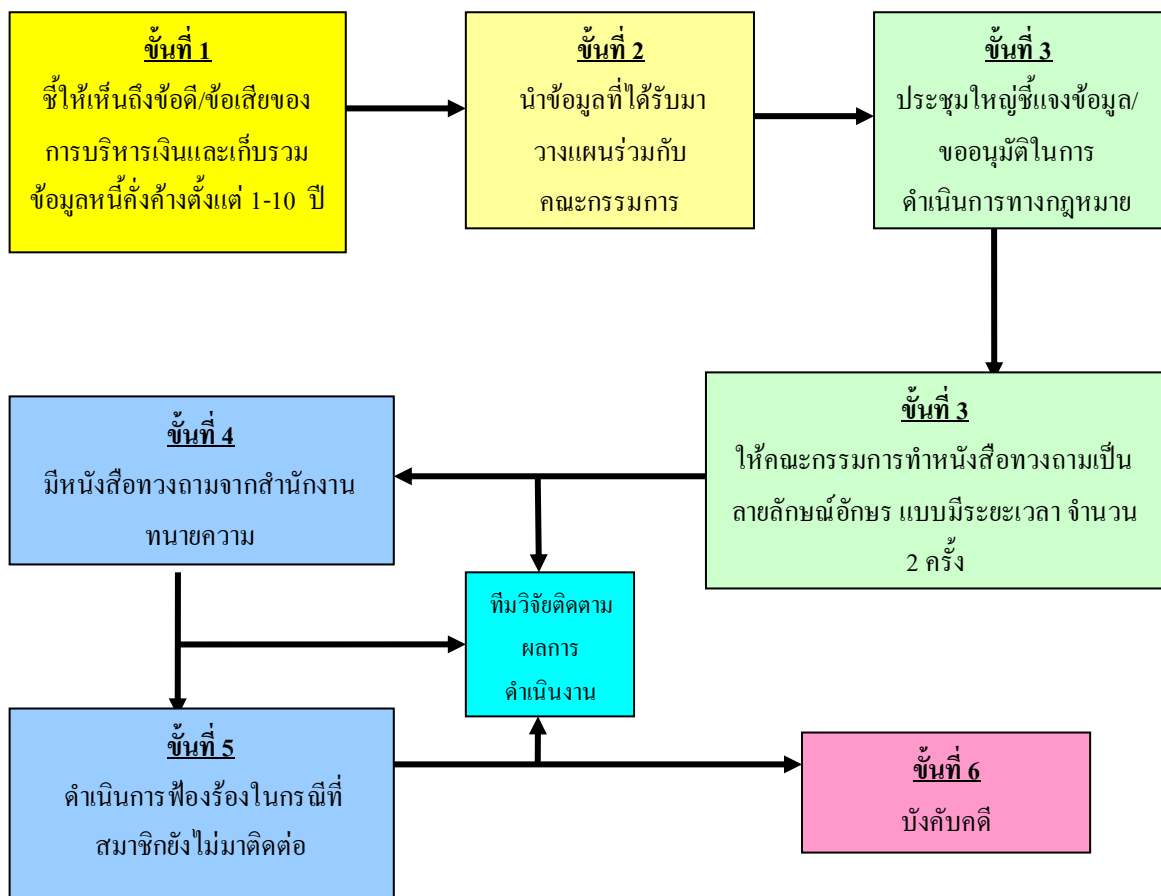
ขั้นที่ 1
ชี้ให้เห็นถึงข้อดี/ข้อเสียของการบริหารเงินและเก็บรวมข้อมูลหนี้คั่งค้างตั้งแต่ 1-10 ปี

ขั้นที่ 2
นำข้อมูลที่ได้รับมาวางแผนร่วมกับคณะกรรมการ

ขั้นที่ 3
ประชุมใหญ่ชี้แจงข้อมูล/ขออนุมัติในการดำเนินการทางกฎหมาย

ขั้นที่ 3
ให้คณะกรรมการทำหนังสือทวงถามเป็นลายลักษณ์อักษร แบบมีระยะเวลา จำนวน 2 ครั้ง

ขั้นที่ 4
มีหนังสือทวงถามจากสำนักงานทนายความ

ทีมวิจัยติดตามผลการดำเนินงาน

ขั้นที่ 5
ดำเนินการฟ้องร้องในกรณีที่สมาชิกยังไม่มาติดต่อ

ขั้นที่ 6
บังคับคดี